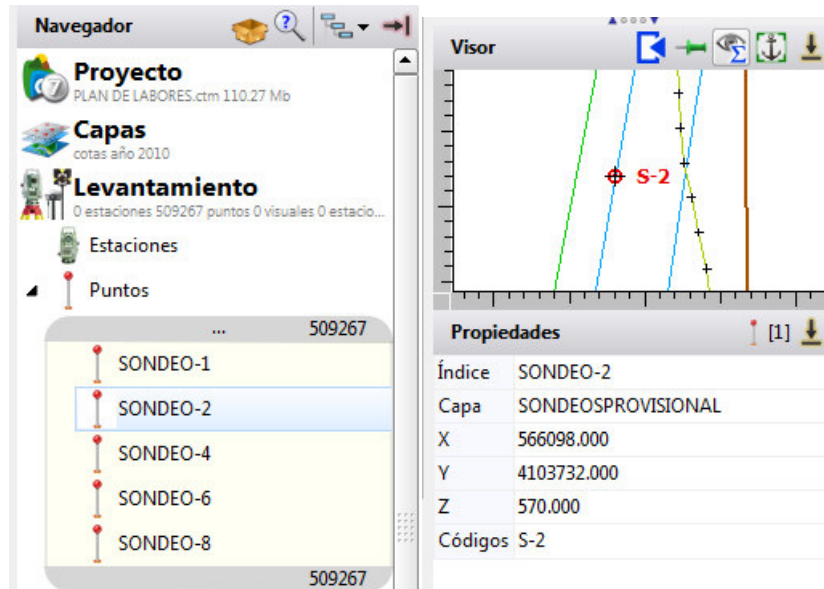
Navegador

Proyecto
PLAN DE LABORES.ctm 110.27 Mb

Capas
cotas año 2010

Levantamiento
0 estaciones 509267 puntos 0 visuales 0 estacio...

Estaciones

Puntos

... 509267

SONDEO-1
SONDEO-2
SONDEO-4
SONDEO-6
SONDEO-8

509267

Visor

S-2

Propiedades [1]

| | |
|---|---|
| Índice | SONDEO-2 |
| Capa | SONDEOSPROVISIONAL |
| X | 566098.000 |
| Y | 4103732.000 |
| Z | 570.000 |
| Códigos | S-2 |